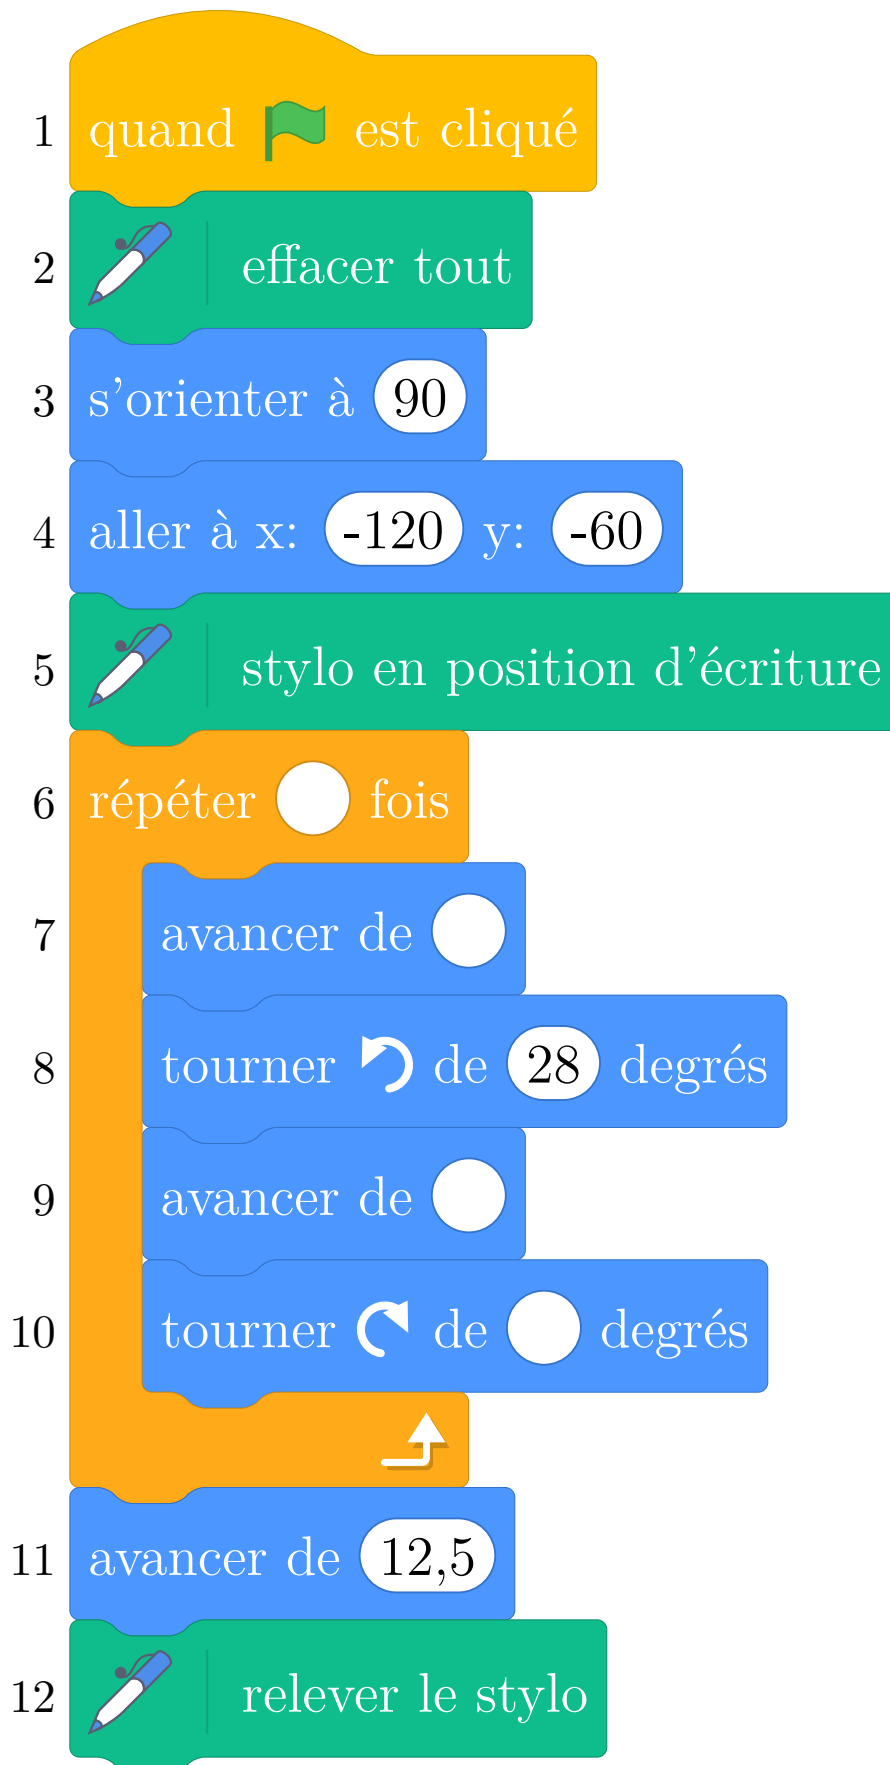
1 quand est cliqué
2 effacer tout
3 s’orienter à 90
4 aller à x: -120 y: -60
5 stylo en position d’écriture
6 répéter fois
7 avancer de
8 tourner de 28 degrés
9 avancer de
10 tourner de degrés
11 avancer de 12,5
12 relever le stylo